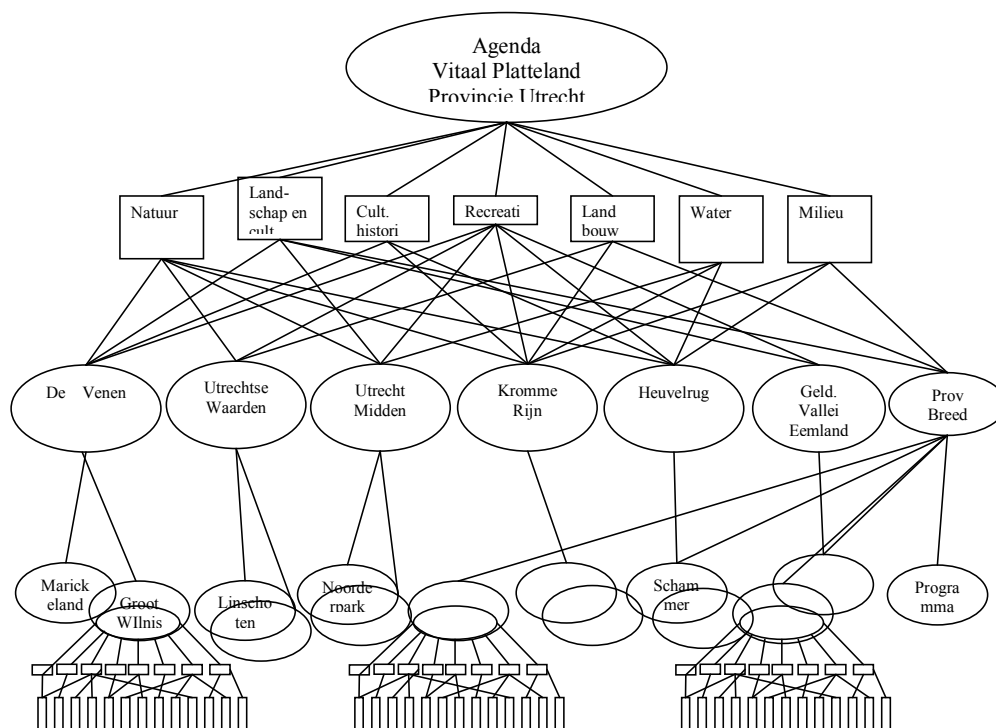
Agenda
Vitaal Platteland
Provincie Utrecht

Natuur

Land-
schap en
cult

Cult.
histori

Recreati

Land
bouw

Water

Milieu

De Venen

Utrechtse
Waarden

Utrecht
Midden

Kromme
Rijn

Heuvelrug

Geld.
Vallei
Eemland

Prov
Breed

Marick
eland

Groot
WIlnis

Linscho
ten

Noorde
rpark

Scham
mer

Progra
mma